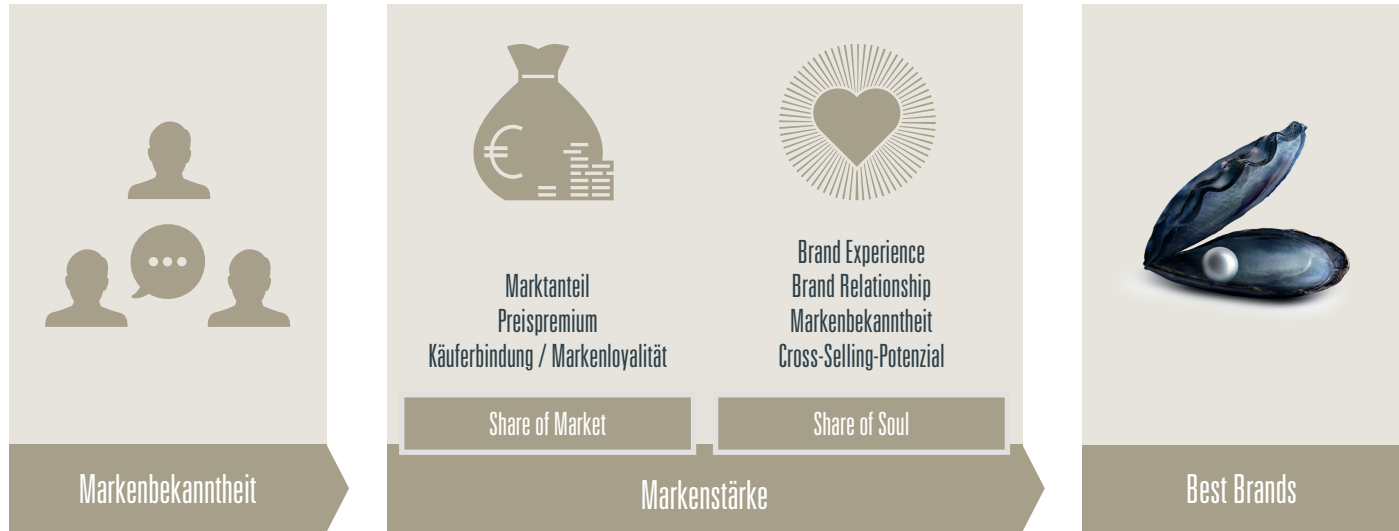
Markenbekanntheit

Marktanteil
Preispremium
Käuferbindung / Markenloyalität

Share of Market

Brand Experience
Brand Relationship
Markenbekanntheit
Cross-Selling-Potenzial

Share of Soul

Markenstärke

Best Brands